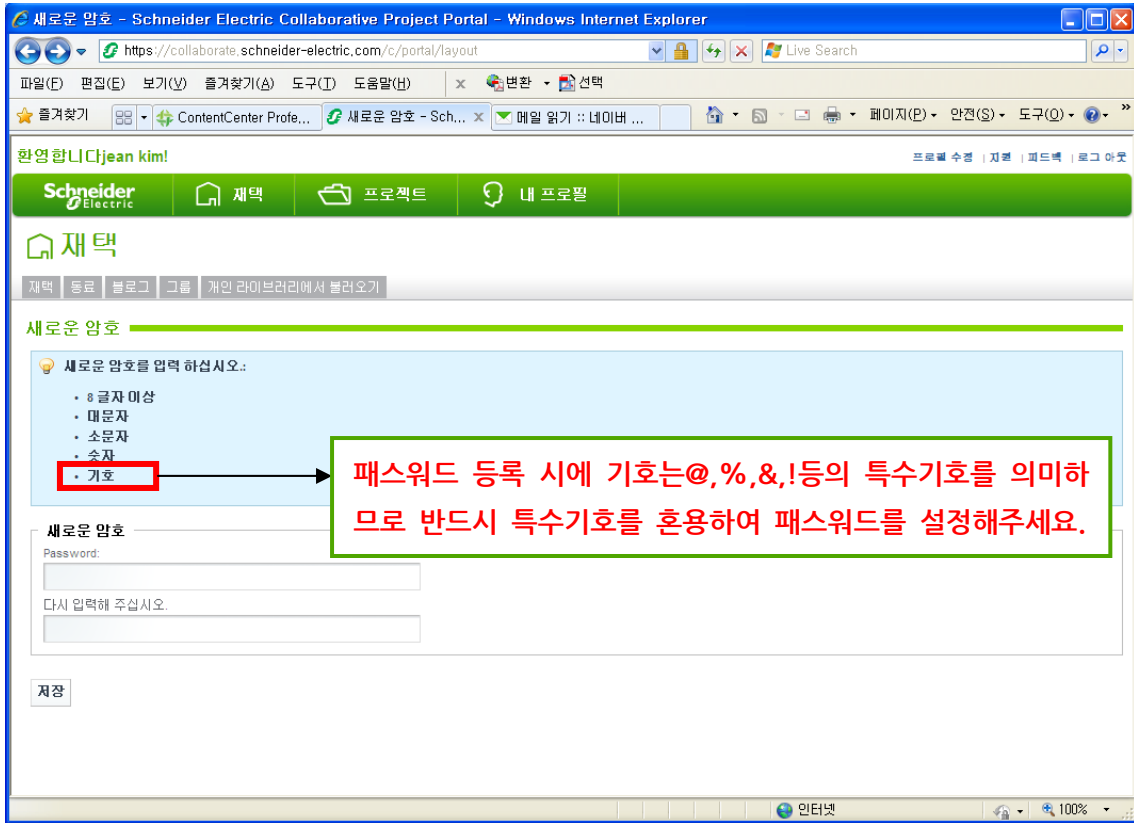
새로운 암호 - Schneider Electric Collaborative Project Portal - Windows Internet Explorer

https://collaborate.schneider-electric.com/c/portal/layout

Live Search

파일(F) 편집(E) 보기(V) 즐겨찾기(A) 도구(T) 도움말(H)

변환 선택

즐겨찾기

ContentCenter Profe...

새로운 암호 - Sch...

메일 읽기 :: 네이버 ...

페이지(P) 안전(S) 도구(O)

환영합니다jean kim!

프로필 수정 | 지원 | 피드백 | 로그 아웃

Schneider Electric

재택

프로젝트

내 프로필

재택

재택 동료 블로그 그룹 개인 라이브러리에서 불러오기

새로운 암호

새로운 암호를 입력 하십시오.:

• 8 글자 이상
• 대문자
• 소문자
• 숫자
• 기호

패스워드 등록 시에 기호는@,%,&,!등의 특수기호를 의미하므로 반드시 특수기호를 혼용하여 패스워드를 설정해주세요.

새로운 암호

Password:

다시 입력해 주십시오.

저장

인터넷

100%